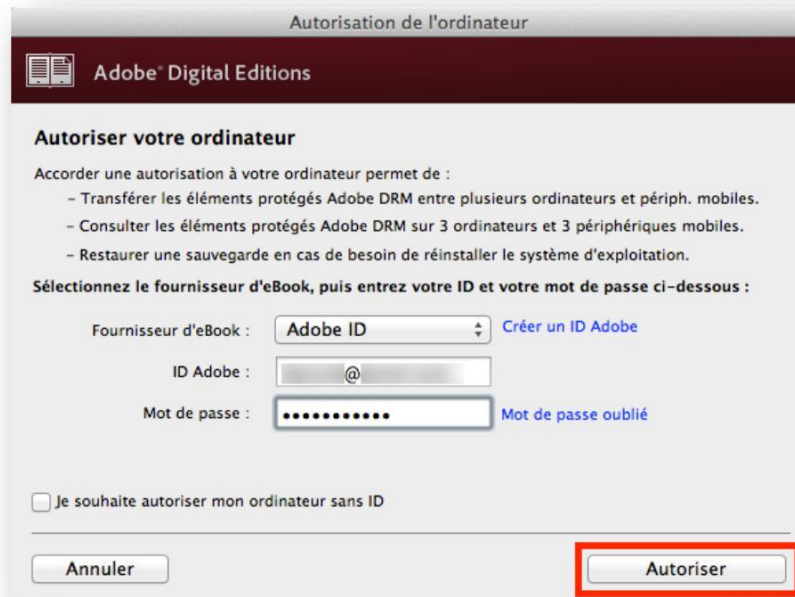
Autorisation de l'ordinateur

Adobe® Digital Editions

Autoriser votre ordinateur

Accorder une autorisation à votre ordinateur permet de :

- Transférer les éléments protégés Adobe DRM entre plusieurs ordinateurs et périph. mobiles.

- Consulter les éléments protégés Adobe DRM sur 3 ordinateurs et 3 périphériques mobiles.

- Restaurer une sauvegarde en cas de besoin de réinstaller le système d'exploitation.

Sélectionnez le fournisseur d'eBook, puis entrez votre ID et votre mot de passe ci-dessous :

Fournisseur d'eBook : Adobe ID Créer un ID Adobe

ID Adobe : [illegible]@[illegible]

Mot de passe : ••••••••••• Mot de passe oublié

Je souhaite autoriser mon ordinateur sans ID

Annuler

Autoriser